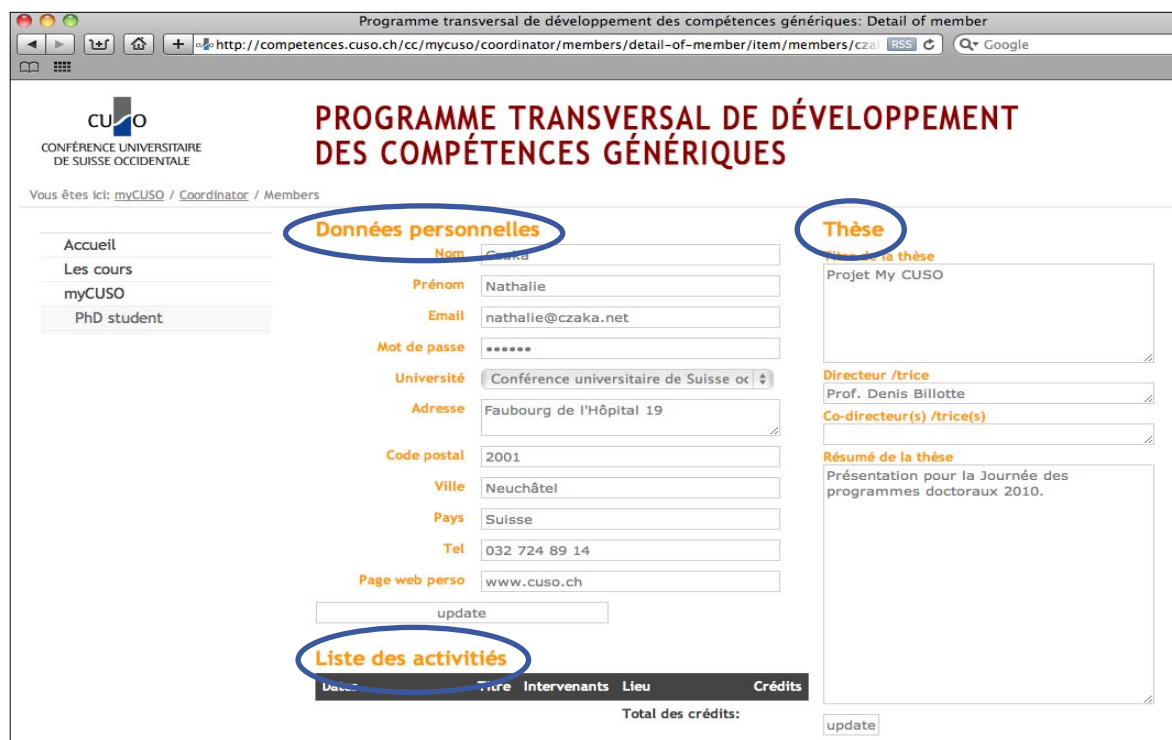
Programme transversal de développement des compétences génériques: Detail of member

http://competences.cuso.ch/cc/mycuso/coordinator/members/detail-of-member/item/members/cza RSS Google

CUSO
CONFÉRENCE UNIVERSITAIRE DE SUISSE OCCIDENTALE

PROGRAMME TRANSVERSAL DE DÉVELOPPEMENT DES COMPÉTENCES GÉNÉRIQUES

Vous êtes ici: myCUSO / Coordinator / Members

Accueil
Les cours
myCUSO
PhD student

Données personnelles

Nom Czaka
Prénom Nathalie
Email nathalie@czaka.net
Mot de passe ••••••
Université Conférence universitaire de Suisse oc
Adresse Faubourg de l'Hôpital 19
Code postal 2001
Ville Neuchâtel
Pays Suisse
Tel 032 724 89 14
Page web perso www.cuso.ch

update

Liste des activitiés

| Dates | Titre | Intervenants | Lieu | Crédits |
|---|---|---|---|---|

Total des crédits:

Thèse

Titre de la thèse
Projet My CUSO

Directeur /trice
Prof. Denis Billotte

Co-directeur(s) /trice(s)

Résumé de la thèse
Présentation pour la Journée des programmes doctoraux 2010.

update